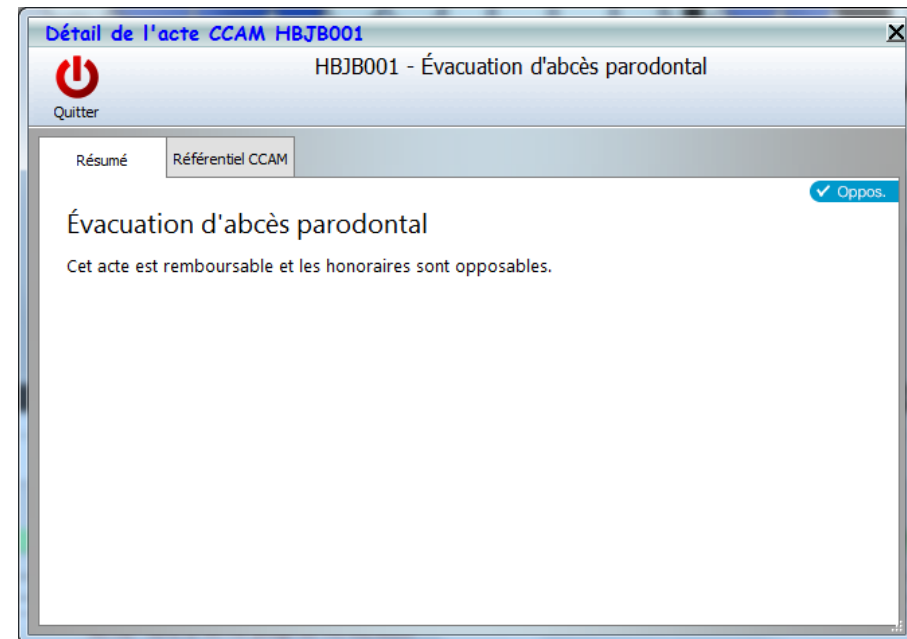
Détail de l'acte CCAM HBJB001

Quitter

HBJB001 - Évacuation d'abcès parodontal

Résumé

Référentiel CCAM

✓ Oppos.

Évacuation d'abcès parodontal

Cet acte est remboursable et les honoraires sont opposables.